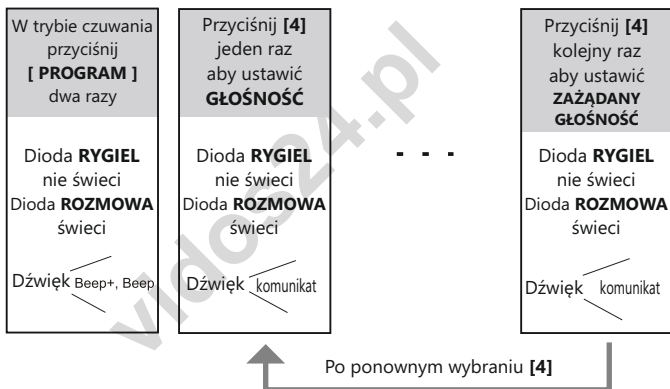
W trybie czuwania przyciśnij **[ PROGRAM ]** dwa razy

Dioda **RYGIEL** nie świeci
Dioda **ROZMOWA** świeci

Dźwięk Beep+, Beep

Przyciśnij **[4]** jeden raz aby ustawić **GŁOŚNOŚĆ**

Dioda **RYGIEL** nie świeci
Dioda **ROZMOWA** świeci

Dźwięk komunikat

- - -

Przyciśnij **[4]** kolejny raz aby ustawić **ZAŻĄDANY GŁOŚNOŚĆ**

Dioda **RYGIEL** nie świeci
Dioda **ROZMOWA** świeci

Dźwięk komunikat

Po ponownym wybraniu **[4]**

vidos24.pl